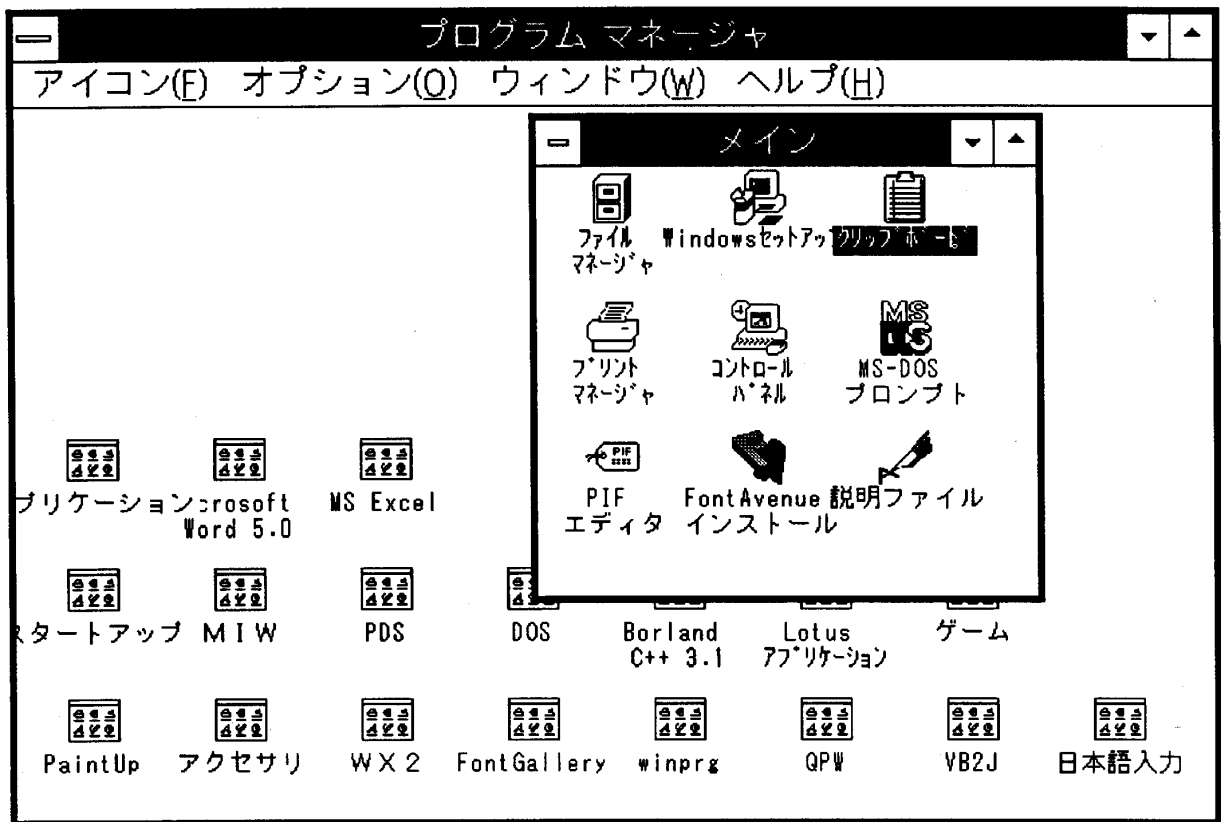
プログラム マネージャ

アイコン(F) オプション(O) ウィンドウ(W) ヘルプ(H)

メイン

ファイル マネージャ

Windowsセットアッ

クリップボード

プリント マネージャ

コントロール パネル

MS-DOS プロンプト

PIF エディタ

FontAvenue インストール

説明ファイル

プリケーション

crosoft Word 5.0

MS Excel

スタートアップ

M I W

PDS

DOS

Borland C++ 3.1

Lotus アプリケーション

ゲーム

PaintUp

アクセサリ

W X 2

FontGallery

winprg

QPW

VB2J

日本語入力